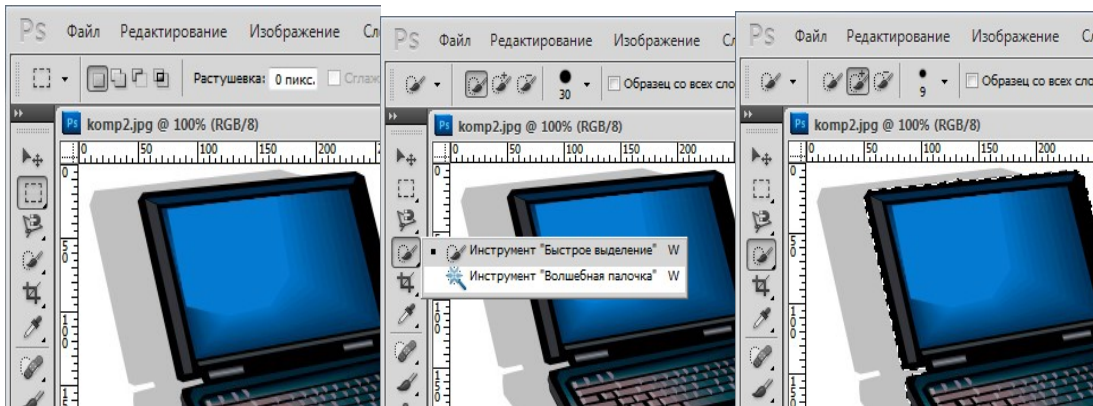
Ps Файл Редактирование Изображение Сл

Растушевка: 0 пикс. Сглаж

komp2.jpg @ 100% (RGB/8)

0 50 100 150 200

0
5
0
1
0
0

Ps Файл Редактирование Изображение Сл

30 Образец со всех сло

komp2.jpg @ 100% (RGB/8)

0 50 100 150 200

Инструмент "Быстрое выделение" W
Инструмент "Волшебная палочка" W

Ps Файл Редактирование Изображение Сл

9 Образец со всех сло

komp2.jpg @ 100% (RGB/8)

0 50 100 150 200